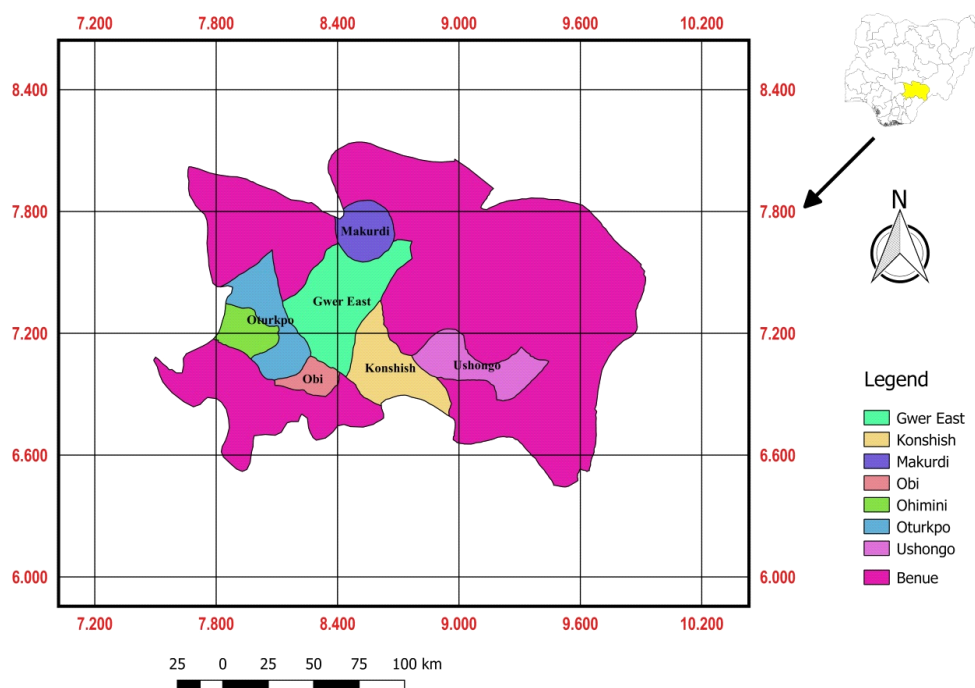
7.200 7.800 8.400 9.000 9.600 10.200

8.400 8.400

7.800 7.800

7.200 7.200

6.600 6.600

6.000 6.000

7.200 7.800 8.400 9.000 9.600 10.200

Makurdi

Gwer East

Oturkpo

Obi

Konshish

Ushongo

N

Legend

Gwer East

Konshish

Makurdi

Obi

Ohimini

Oturkpo

Ushongo

Benue

25 0 25 50 75 100 km